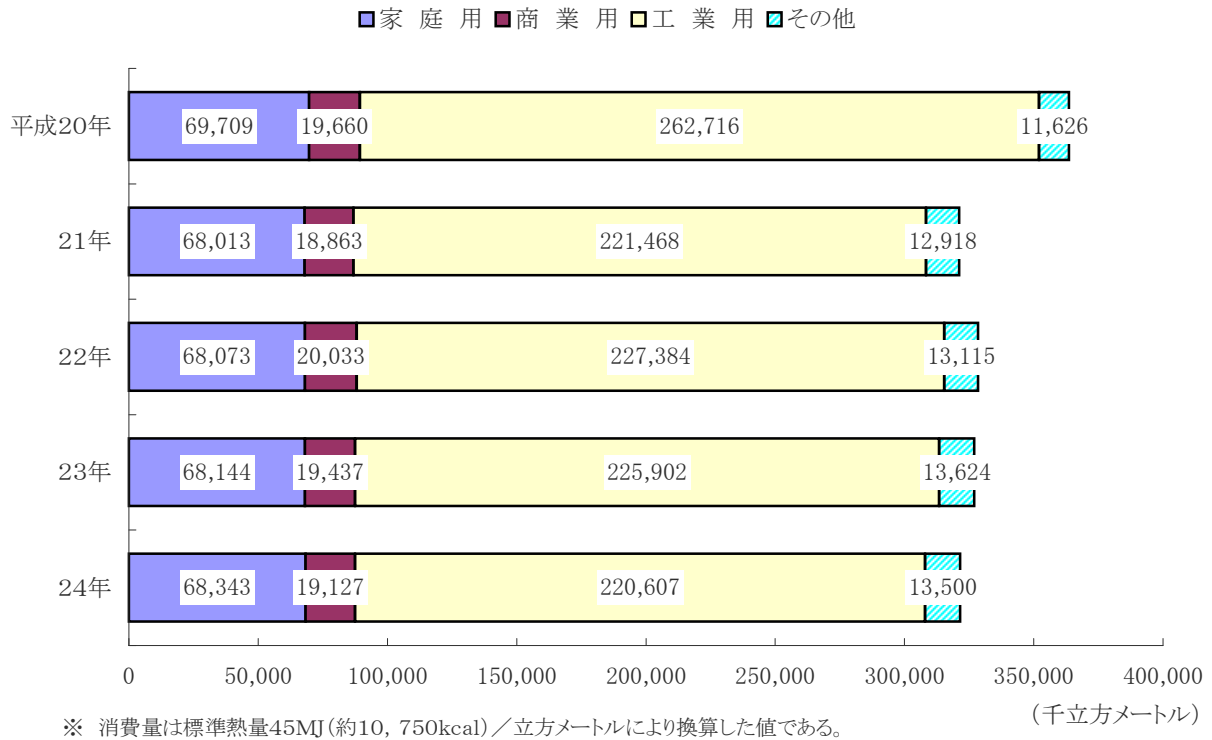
家 庭 用 商 業 用 工 業 用 その他

平成20年 69,709 19,660 262,716 11,626

21年 68,013 18,863 221,468 12,918

22年 68,073 20,033 227,384 13,115

23年 68,144 19,437 225,902 13,624

24年 68,343 19,127 220,607 13,500

0 50,000 100,000 150,000 200,000 250,000 300,000 350,000 400,000

（千立方メートル）

※ 消費量は標準熱量45MJ（約10，750kcal）／立方メートルにより換算した値である。